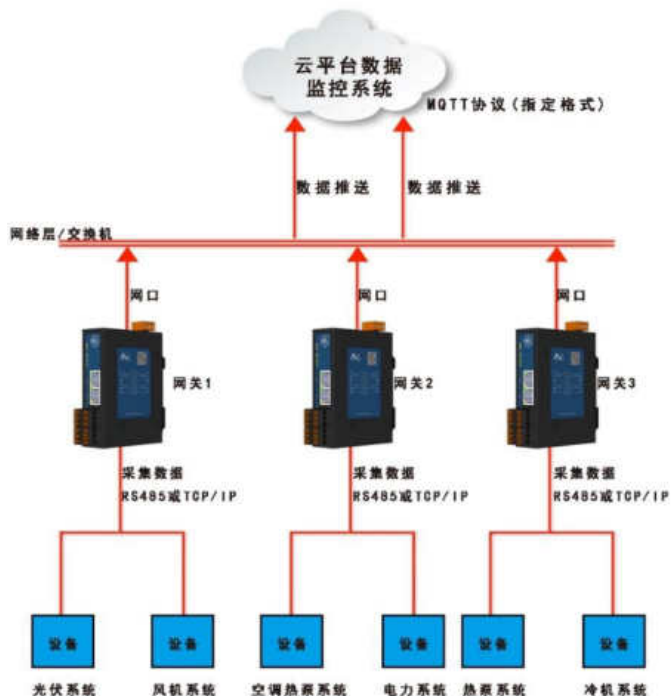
云平台数据
监控系统

MQTT协议（指定格式）

数据推送

数据推送

网络层/交换机

网口

网口

网口

网关1

网关2

网关3

采集数据
RS485或TCP/IP

采集数据
RS485或TCP/IP

采集数据
RS485或TCP/IP

设备
光伏系统

设备
风机系统

设备
空调热泵系统

设备
电力系统

设备
热泵系统

设备
冷机系统